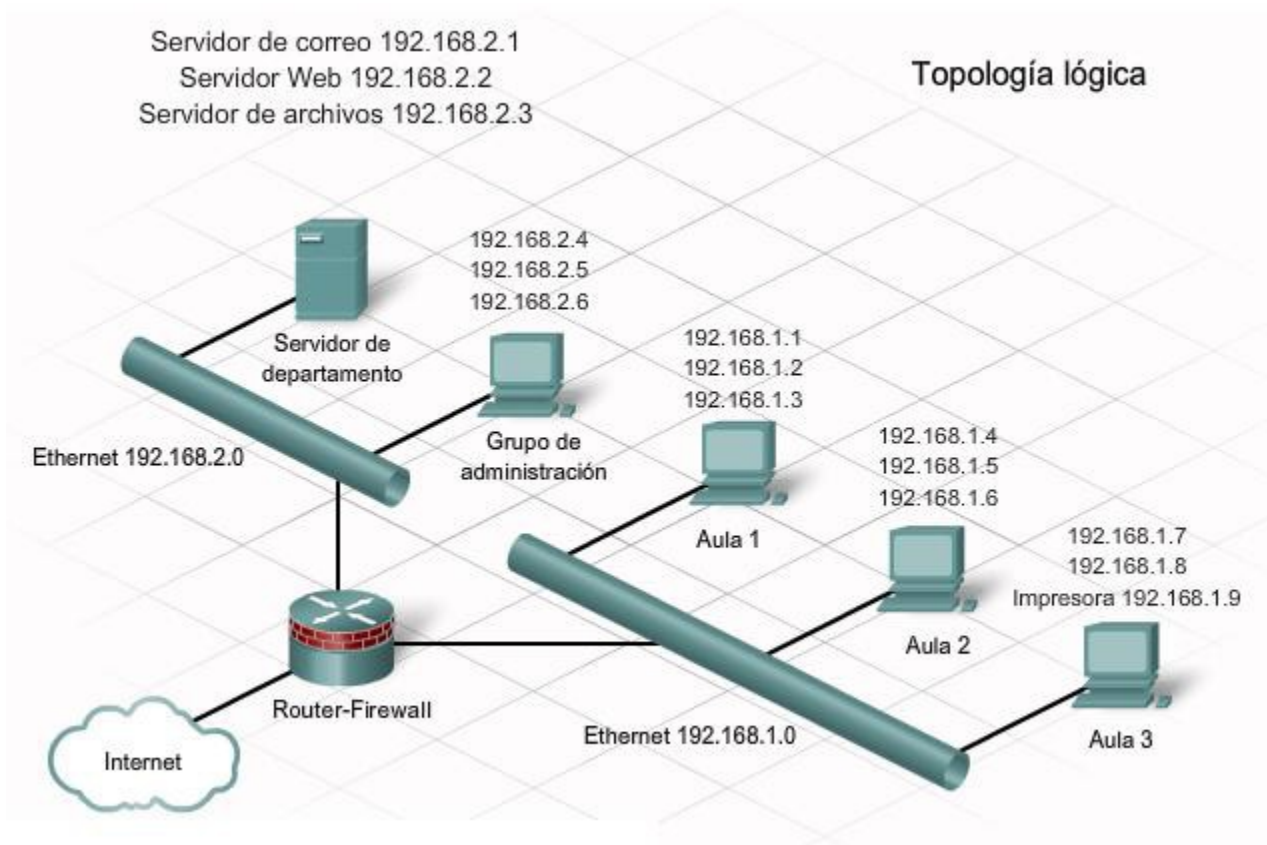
Servidor de correo 192.168.2.1
Servidor Web 192.168.2.2
Servidor de archivos 192.168.2.3

Topología lógica

192.168.2.4
192.168.2.5
192.168.2.6

Servidor de departamento

192.168.1.1
192.168.1.2
192.168.1.3

Grupo de administración

Ethernet 192.168.2.0

192.168.1.4
192.168.1.5
192.168.1.6

Aula 1

192.168.1.7
192.168.1.8
Impresora 192.168.1.9

Aula 2

Router-Firewall

Internet

Ethernet 192.168.1.0

Aula 3